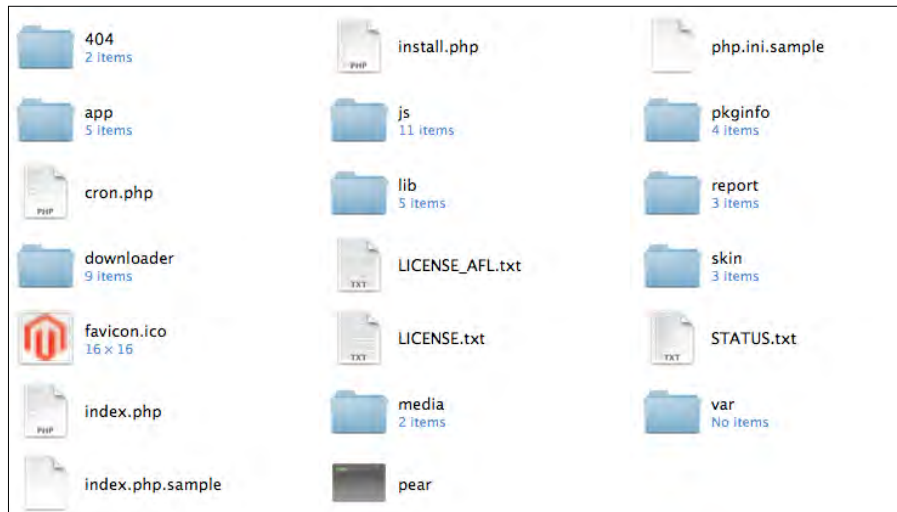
404
2 items

app
5 items

PHP
cron.php

downloader
9 items

favicon.ico
16 × 16

PHP
index.php

index.php.sample

PHP
install.php

js
11 items

lib
5 items

TXT
LICENSE_AFL.txt

TXT
LICENSE.txt

media
2 items

pear

php.ini.sample

pkginfo
4 items

report
3 items

skin
3 items

TXT
STATUS.txt

var
No items